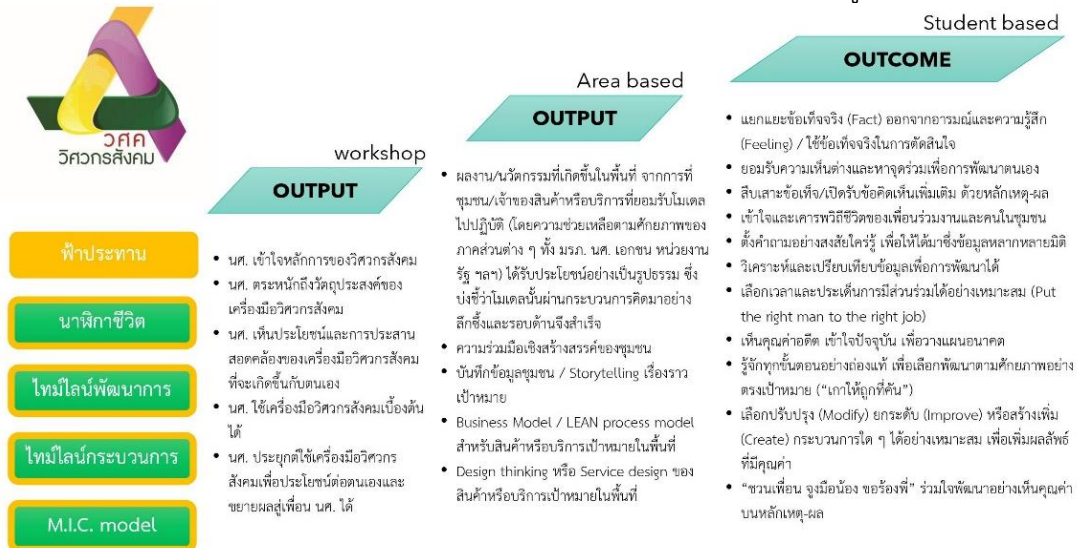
วศค
วิศวกรสังคม

ฟ้าประทาน

นาฬิกาชีวิต

ไทม์ไลน์พัฒนาการ

ไทม์ไลน์กระบวนการ

M.I.C. model

workshop

OUTPUT

• นศ. เข้าใจหลักการของวิศวกรสังคม
• นศ. ตระหนักถึงวัตถุประสงค์ของเครื่องมือวิศวกรสังคม
• นศ. เห็นประโยชน์และการประสานสอดคล้องของเครื่องมือวิศวกรสังคมที่จะเกิดขึ้นกับตนเอง
• นศ. ใช้เครื่องมือวิศวกรสังคมเบื้องต้นได้
• นศ. ประยุกต์ใช้เครื่องมือวิศวกรสังคมเพื่อประโยชน์ต่อตนเองและขยายผลสู่เพื่อน นศ. ได้

Area based

OUTPUT

• ผลงาน/นวัตกรรมที่เกิดขึ้นในพื้นที่ จากการที่ชุมชน/เจ้าของสินค้าหรือบริการที่ยอมรับโมเดลไปปฏิบัติ (โดยความช่วยเหลือตามศักยภาพของภาคส่วนต่าง ๆ ทั้ง มรภ. นศ. เอกชน หน่วยงานรัฐ ฯลฯ) ได้รับประโยชน์อย่างเป็นรูปธรรม ซึ่งบ่งชี้ว่าโมเดลนั้นผ่านกระบวนการคิดมาอย่างลึกซึ้งและรอบด้านจึงสำเร็จ
• ความร่วมมือเชิงสร้างสรรค์ของชุมชน
• บันทึกข้อมูลชุมชน / Storytelling เรื่องราวเป้าหมาย
• Business Model / LEAN process model สำหรับสินค้าหรือบริการเป้าหมายในพื้นที่
• Design thinking หรือ Service design ของสินค้าหรือบริการเป้าหมายในพื้นที่

Student based

OUTCOME

• แยกแยะข้อเท็จจริง (Fact) ออกจากอารมณ์และความรู้สึก (Feeling) / ใช้ข้อเท็จจริงในการตัดสินใจ
• ยอมรับความเห็นต่างและหาจุดร่วมเพื่อการพัฒนาตนเอง
• สืบเสาะข้อเท็จ/เปิดรับข้อคิดเห็นเพิ่มเติม ด้วยหลักเหตุ-ผล
• เข้าใจและเคารพวิถีชีวิตของเพื่อนร่วมงานและคนในชุมชน
• ตั้งคำถามอย่างสงสัยใคร่รู้ เพื่อให้ได้มาซึ่งข้อมูลหลากหลายมิติ
• วิเคราะห์และเปรียบเทียบข้อมูลเพื่อการพัฒนาได้
• เลือกเวลาและประเด็นการมีส่วนร่วมได้อย่างเหมาะสม (Put the right man to the right job)
• เห็นคุณค่าอดีต เข้าใจปัจจุบัน เพื่อวางแผนอนาคต
• รู้จักทุกขั้นตอนอย่างถ่องแท้ เพื่อเลือกพัฒนาตามศักยภาพอย่างตรงเป้าหมาย ("เกาให้ถูกที่คัน")
• เลือกปรับปรุง (Modify) ยกระดับ (Improve) หรือสร้างเพิ่ม (Create) กระบวนการใด ๆ ได้อย่างเหมาะสม เพื่อเพิ่มผลลัพธ์ที่มีคุณค่า
• "ชวนเพื่อน จูงมือน้อง ขอร้องพี่" ร่วมใจพัฒนาอย่างเห็นคุณค่าบนหลักเหตุ-ผล